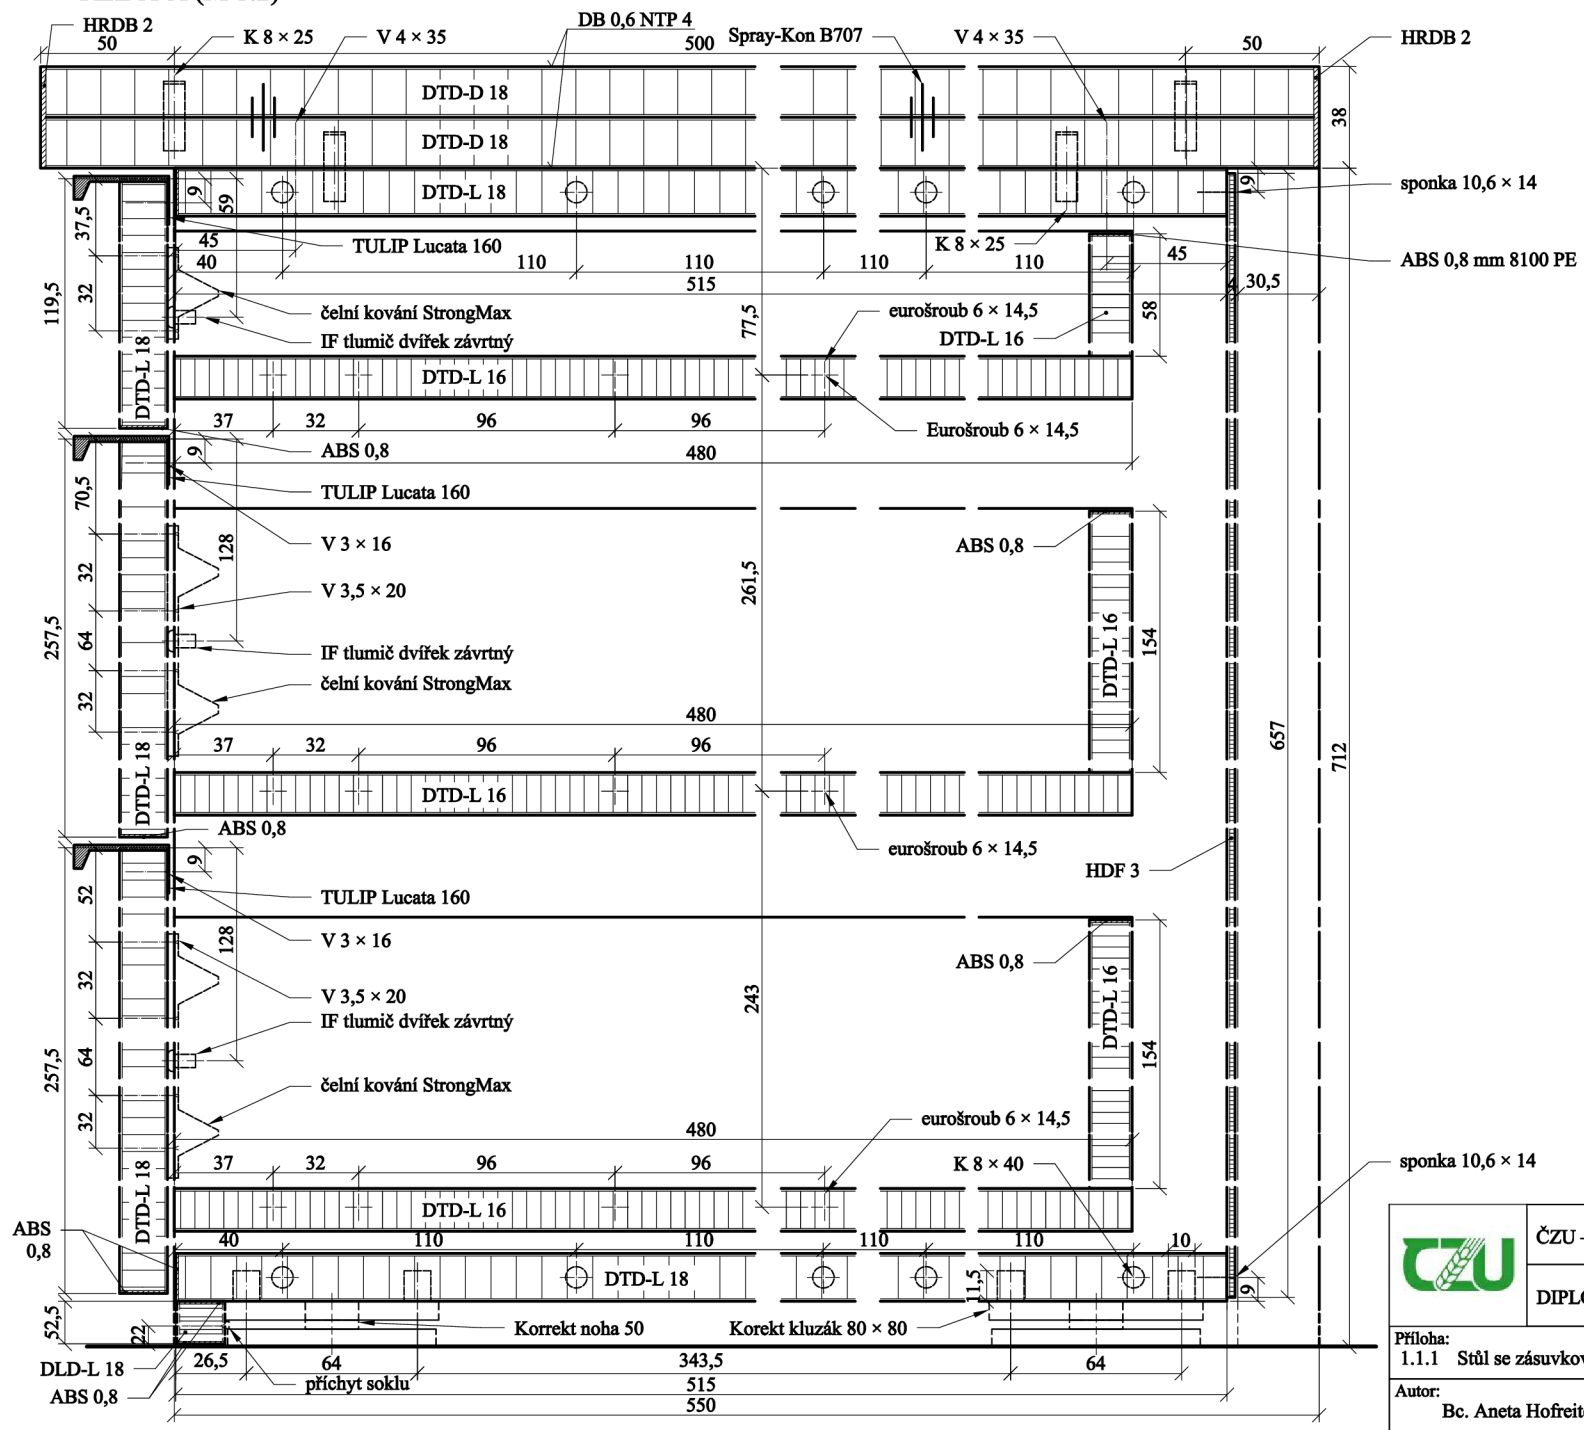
HRDB 2
50
K 8 × 25
V 4 × 35
DB 0,6 NTP 4
500
Spray-Kon B707
V 4 × 35
50
HRDB 2
DTD-D 18
DTD-D 18
38
DTD-L 18
9
59
sponka 10,6 × 14
37,5
45
TULIP Lucata 160
K 8 × 25
45
ABS 0,8 mm 8100 PE
40
110
110
110
110
30,5
515
32
čelní kování StrongMax
eurošroub 6 × 14,5
119,5
IF tlumič dvířek závrtný
77,5
DTD-L 16
58
DTD-L 18
DTD-L 16
37
32
96
96
Eurošroub 6 × 14,5
ABS 0,8
9
480
70,5
TULIP Lucata 160
V 3 × 16
ABS 0,8
128
32
V 3,5 × 20
261,5
257,5
64
IF tlumič dvířek závrtný
DTD-L 16
154
čelní kování StrongMax
32
480
657
712
37
32
96
96
DTD-L 18
DTD-L 16
ABS 0,8
9
eurošroub 6 × 14,5
HDF 3
52
TULIP Lucata 160
V 3 × 16
128
ABS 0,8
32
V 3,5 × 20
243
IF tlumič dvířek závrtný
DTD-L 16
257,5
64
154
čelní kování StrongMax
32
eurošroub 6 × 14,5
480
37
32
96
96
K 8 × 40
sponka 10,6 × 14
DTD-L 18
DTD-L 16
ABS
0,8
40
110
110
110
110
10
DTD-L 18
ČZU
11,5
DIPL
9
52,5
22
Korrekt noha 50
Korekt kluzák 80 × 80
DLD-L 18
26,5
64
343,5
64
Příloha:
1.1.1 Stůl se zásuvkov
ABS 0,8
příchyt soklu
515
550
Autor:
Bc. Aneta Hofreit